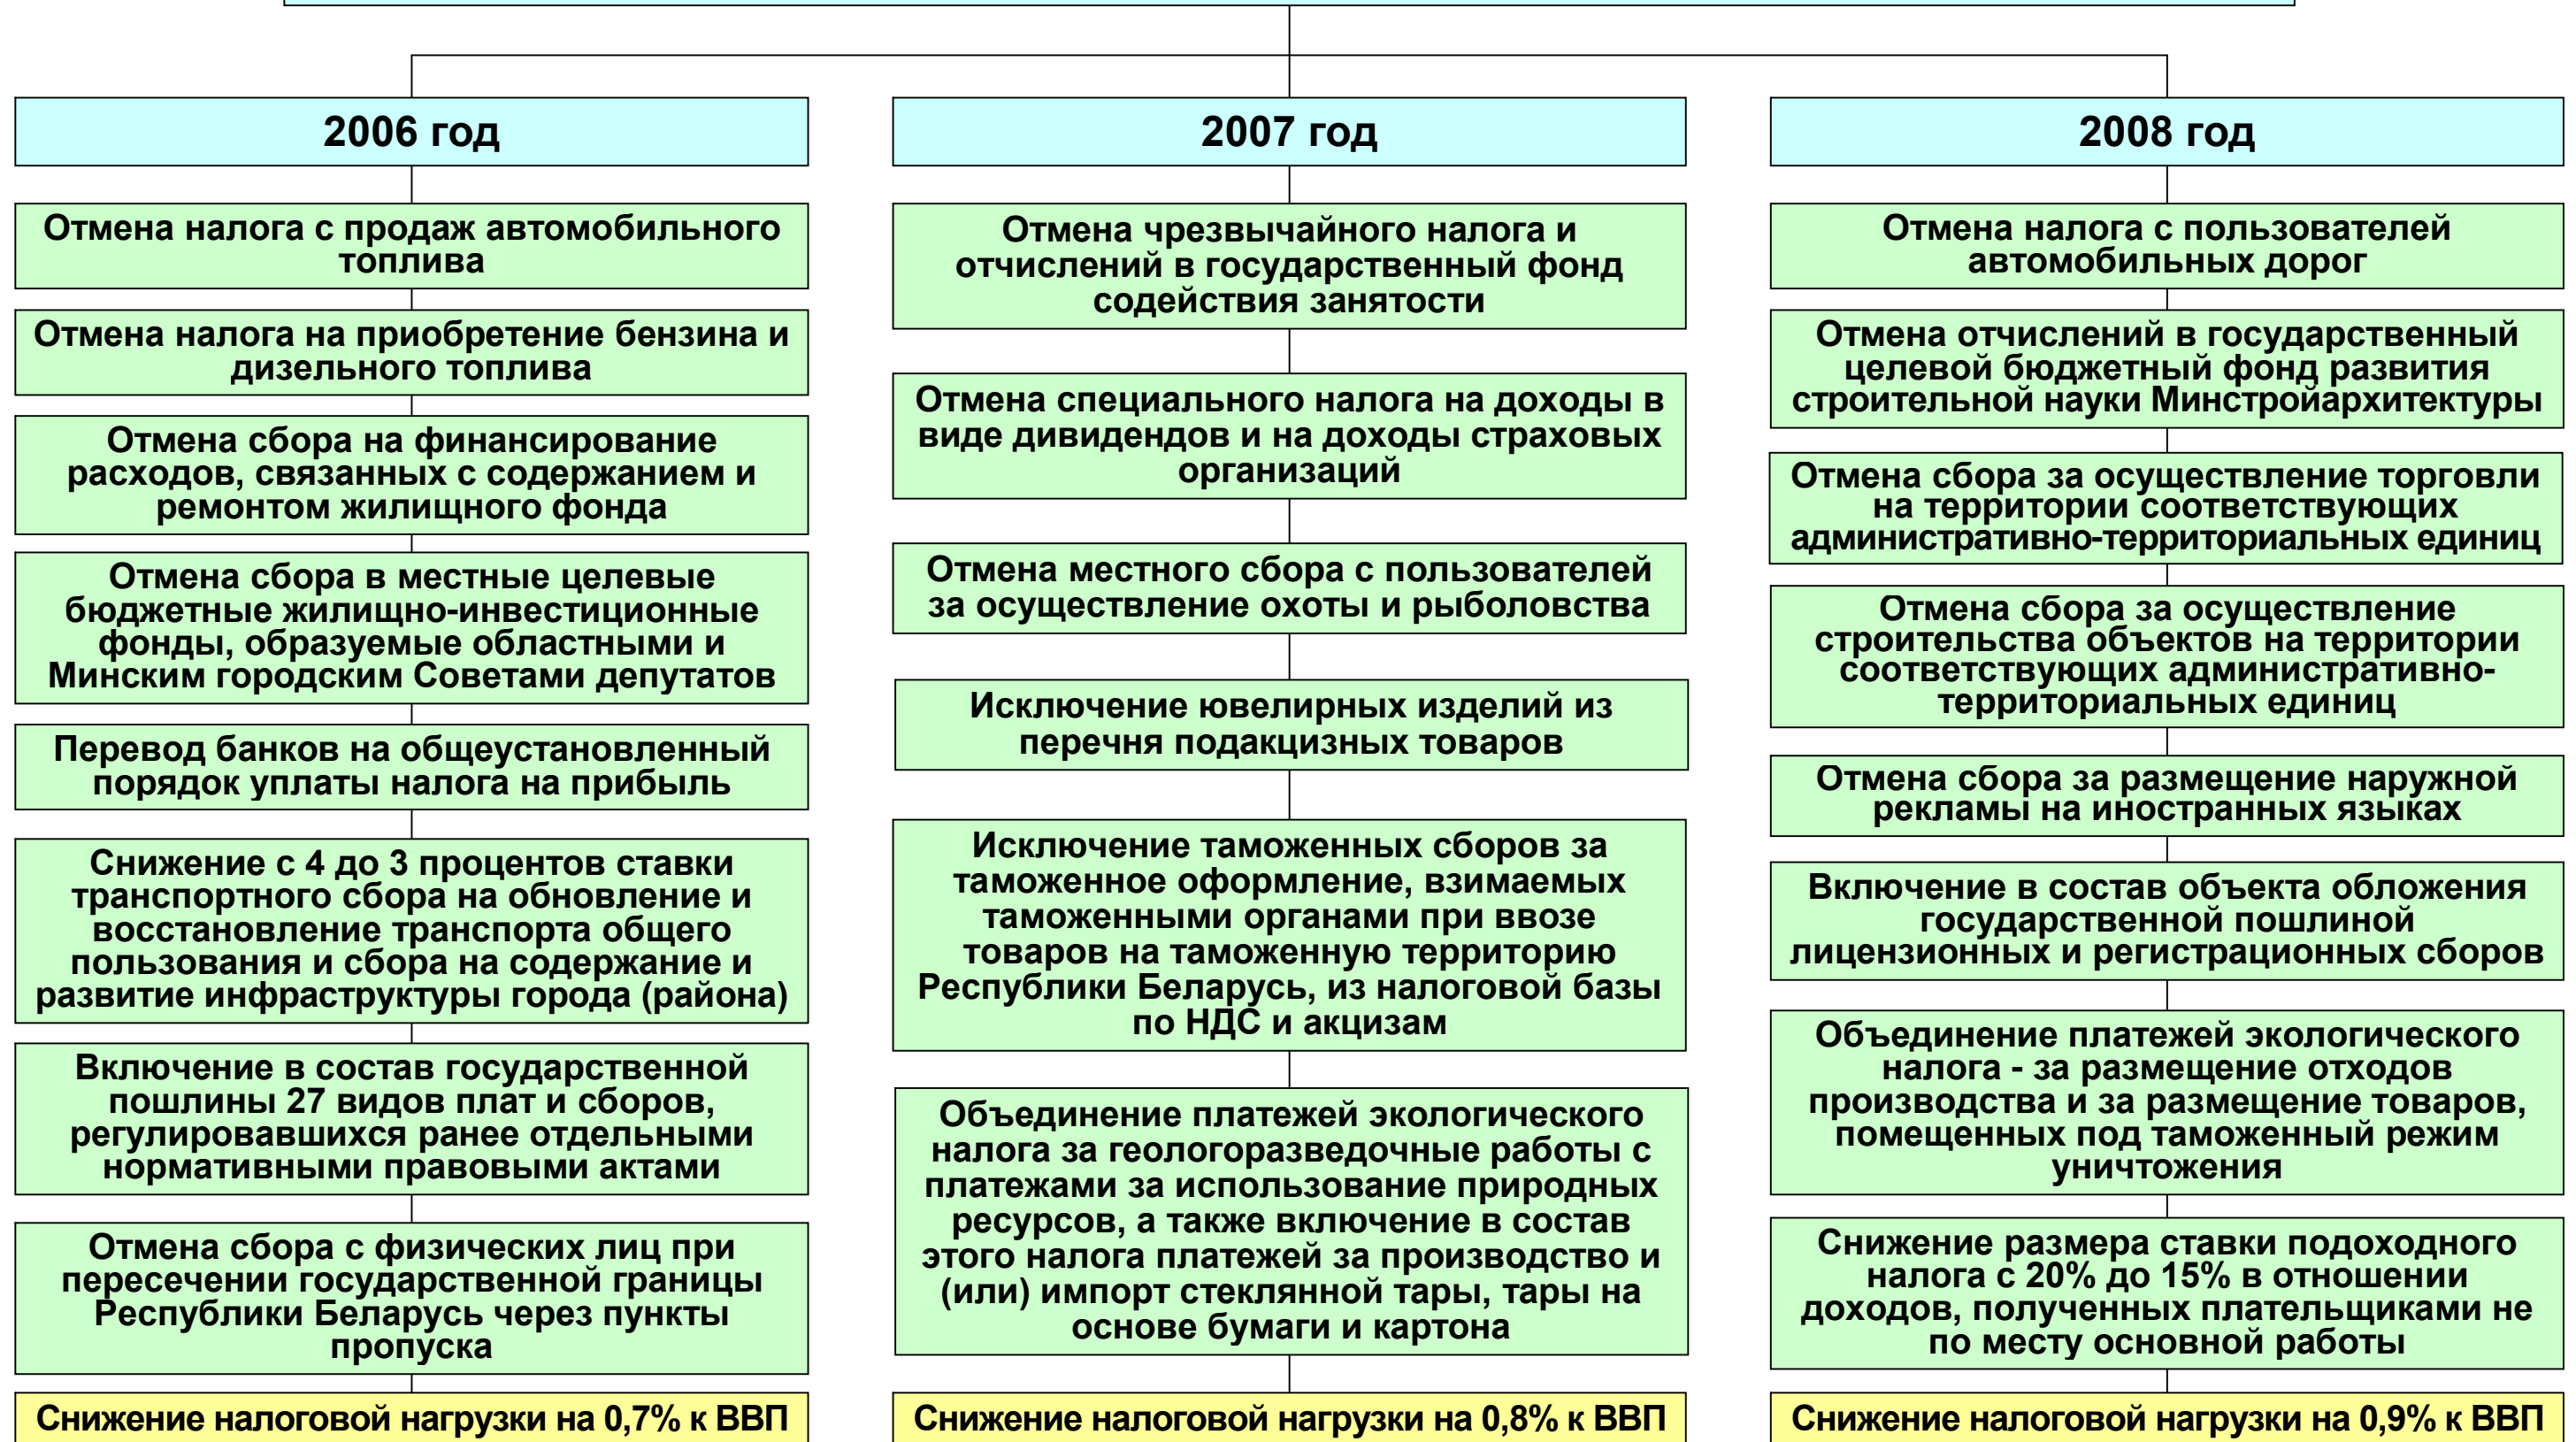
2006 год

Отмена налога с продаж автомобильного топлива

Отмена налога на приобретение бензина и дизельного топлива

Отмена сбора на финансирование расходов, связанных с содержанием и ремонтом жилищного фонда

Отмена сбора в местные целевые бюджетные жилищно-инвестиционные фонды, образуемые областными и Минским городским Советами депутатов

Перевод банков на общеустановленный порядок уплаты налога на прибыль

Снижение с 4 до 3 процентов ставки транспортного сбора на обновление и восстановление транспорта общего пользования и сбора на содержание и развитие инфраструктуры города (района)

Включение в состав государственной пошлины 27 видов плат и сборов, регулировавшихся ранее отдельными нормативными правовыми актами

Отмена сбора с физических лиц при пересечении государственной границы Республики Беларусь через пункты пропуска

Снижение налоговой нагрузки на 0,7% к ВВП

2007 год

Отмена чрезвычайного налога и отчислений в государственный фонд содействия занятости

Отмена специального налога на доходы в виде дивидендов и на доходы страховых организаций

Отмена местного сбора с пользователей за осуществление охоты и рыболовства

Исключение ювелирных изделий из перечня подакцизных товаров

Исключение таможенных сборов за таможенное оформление, взимаемых таможенными органами при ввозе товаров на таможенную территорию Республики Беларусь, из налоговой базы по НДС и акцизам

Объединение платежей экологического налога за геологоразведочные работы с платежами за использование природных ресурсов, а также включение в состав этого налога платежей за производство и (или) импорт стеклянной тары, тары на основе бумаги и картона

Снижение налоговой нагрузки на 0,8% к ВВП

2008 год

Отмена налога с пользователей автомобильных дорог

Отмена отчислений в государственный целевой бюджетный фонд развития строительной науки Минстройархитектуры

Отмена сбора за осуществление торговли на территории соответствующих административно-территориальных единиц

Отмена сбора за осуществление строительства объектов на территории соответствующих административно-территориальных единиц

Отмена сбора за размещение наружной рекламы на иностранных языках

Включение в состав объекта обложения государственной пошлиной лицензионных и регистрационных сборов

Объединение платежей экологического налога - за размещение отходов производства и за размещение товаров, помещенных под таможенный режим уничтожения

Снижение размера ставки подоходного налога с 20% до 15% в отношении доходов, полученных плательщиками не по месту основной работы

Снижение налоговой нагрузки на 0,9% к ВВП